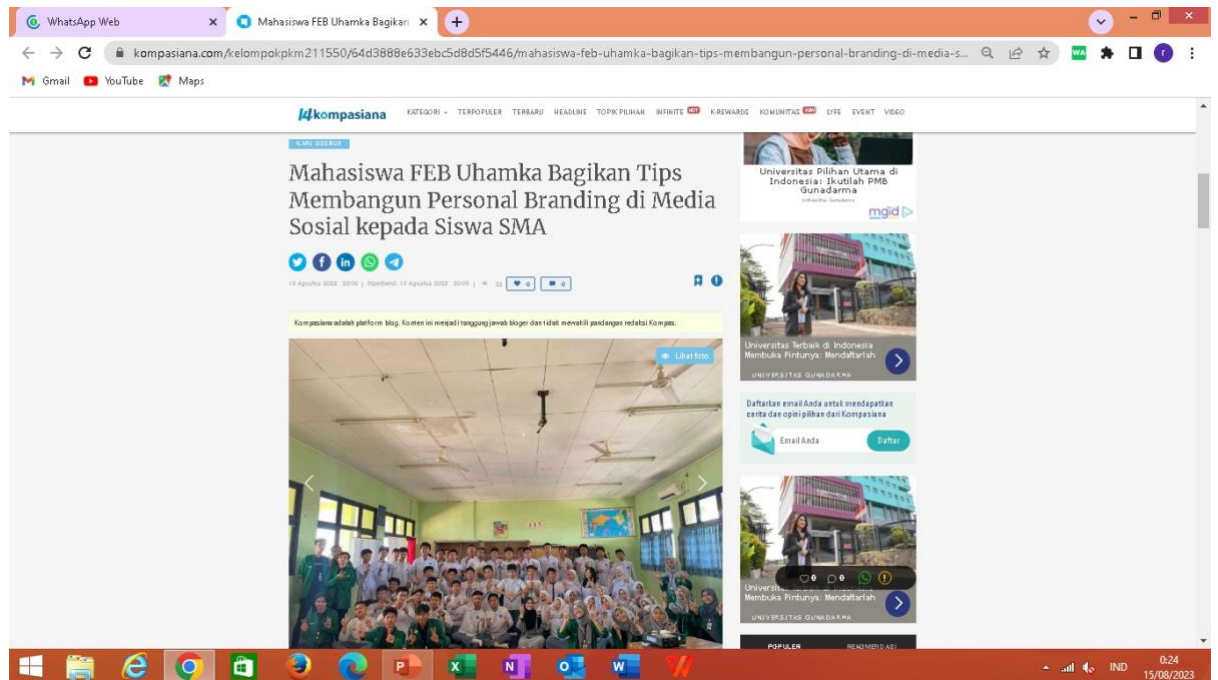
WhatsApp Web
Mahasiswa FEB Uhamka Bagikan
kompasiana.com/kelompokpkm211550/64d3888e633ebc5d8d5f5446/mahasiswa-feb-uhamka-bagikan-tips-membangun-personal-branding-di-media-s...
Gmail YouTube Maps

kompasiana KATEGORI TERPOPULER TERBARU HEADLINE TOPIK PILIHAN INFINITE K-REWARDS KOMUNITAS LYFE EVENT VIDEO

ILMU SOSBUD

Mahasiswa FEB Uhamka Bagikan Tips Membangun Personal Branding di Media Sosial kepada Siswa SMA

10 Agustus 2023 20:00 | Diperbarui: 10 Agustus 2023 20:05 | 32 | 0 | 0

Kompasiana adalah platform blog. Konten ini menjadi tanggung jawab bloger dan tidak mewakili pandangan redaksi Kompas.

Lihat foto

Universitas Pilihan Utama di Indonesia: Ikutilah PMB Gunadarma
Universitas Gunadarma
mgid

Universitas Terbaik di Indonesia Membuka Pintunya: Mendaftarlah
UNIVERSITAS GUNADARMA

Daftarkan email Anda untuk mendapatkan cerita dan opini pilihan dari Kompasiana
Email Anda
Daftar

Universitas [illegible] Membuka Pintunya: Mendaftarlah
UNIVERSITAS GUNADARMA
0 0

POPULER REKOMENDASI

IND 0:24 15/08/2023